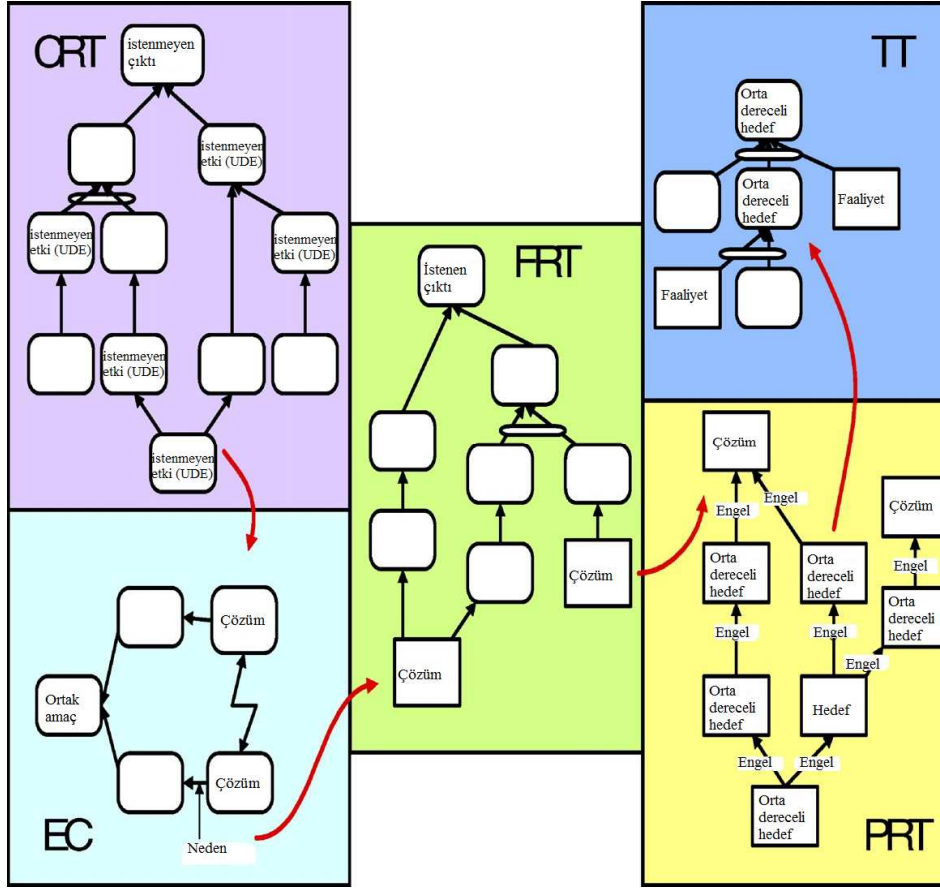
CRT

istenmeyen çıktı

istenmeyen etki (UDE)

istenmeyen etki (UDE)

istenmeyen etki (UDE)

istenmeyen etki (UDE)

istenmeyen etki (UDE)

EC

Ortak amaç

Çözüm

Çözüm

Neden

FRT

İstenen çıktı

Çözüm

Çözüm

TT

Orta dereceli hedef

Orta dereceli hedef

Faaliyet

Faaliyet

PRT

Çözüm

Engel

Engel

Orta dereceli hedef

Orta dereceli hedef

Çözüm

Engel

Orta dereceli hedef

Engel

Engel

Engel

Orta dereceli hedef

Hedef

Engel

Engel

Orta dereceli hedef